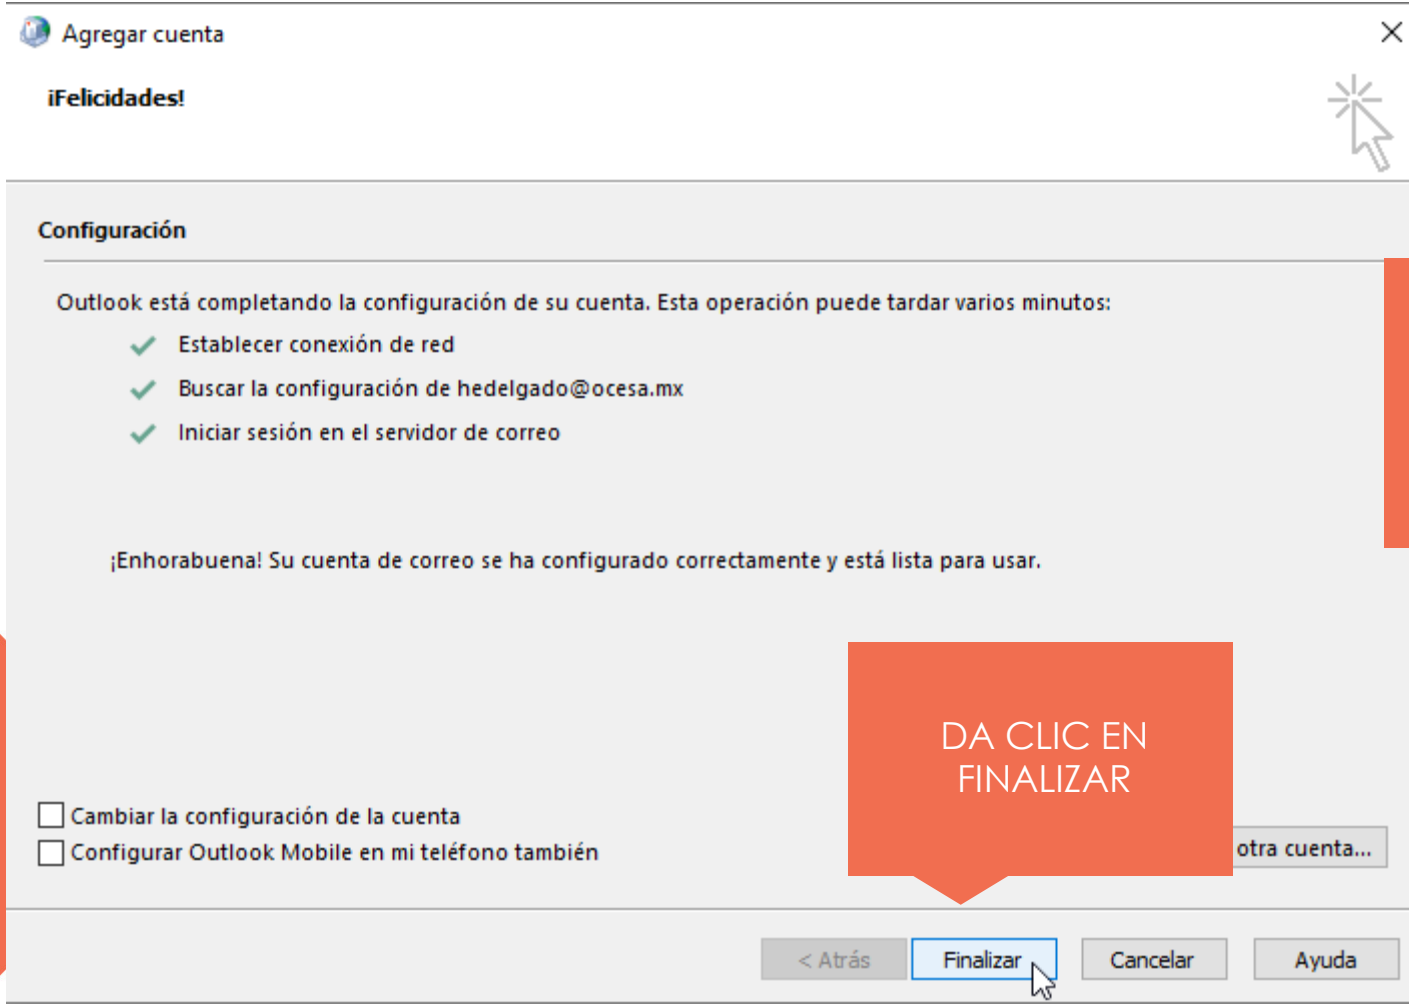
Agregar cuenta

¡Felicidades!

Configuración

Outlook está completando la configuración de su cuenta. Esta operación puede tardar varios minutos:

Establecer conexión de red

Buscar la configuración de hedelgado@ocesa.mx

Iniciar sesión en el servidor de correo

¡Enhorabuena! Su cuenta de correo se ha configurado correctamente y está lista para usar.

DA CLIC EN FINALIZAR

Cambiar la configuración de la cuenta

Configurar Outlook Mobile en mi teléfono también

otra cuenta...

< Atrás

Finalizar

Cancelar

Ayuda